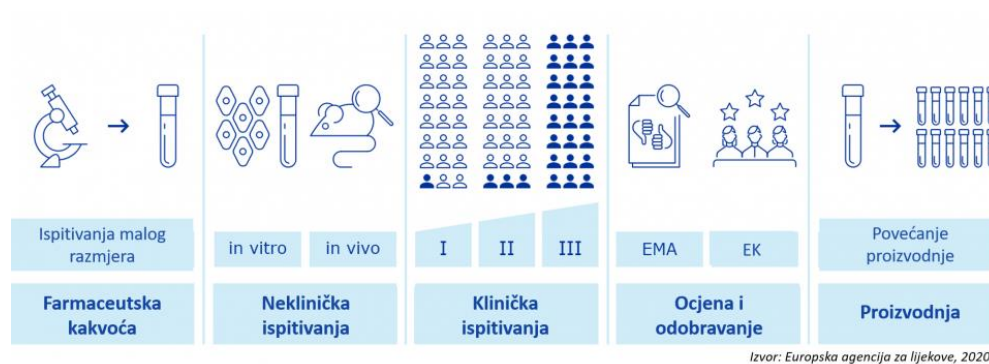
Ispitivanja malog razmjera

Farmaceutska kakvoća

in vitro

in vivo

Neklinička ispitivanja

I

II

III

Klinička ispitivanja

EMA

EK

Ocjena i odobravanje

Povećanje proizvodnje

Proizvodnja

Izvor: Europska agencija za lijekove, 2020